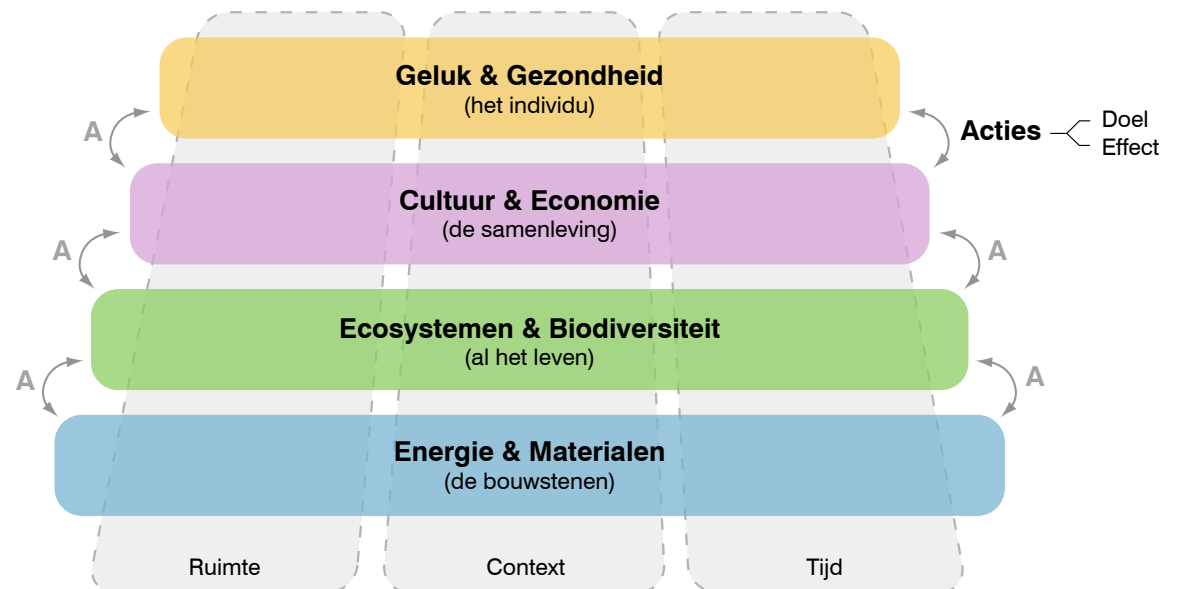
Geluk & Gezondheid
(het individu)

Acties
Doel
Effect

A

Cultuur & Economie
(de samenleving)

A

A

Ecosystemen & Biodiversiteit
(al het leven)

A

A

Energie & Materialen
(de bouwstenen)

Ruimte

Context

Tijd